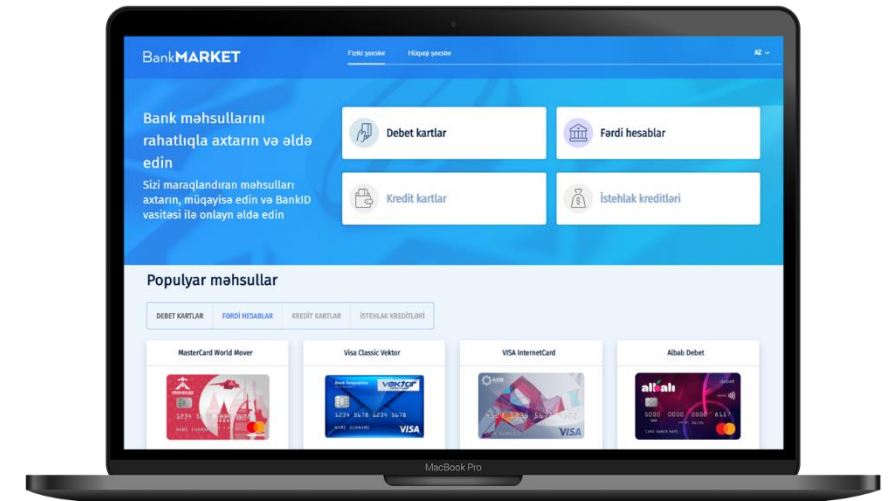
BankMARKET

Fiziki şəxslər
Hüquqi şəxslər

AZ

Bank məhsullarını rahatlıqla axtarın və əldə edin

Sizi maraqlandıran məhsulları axtarın, müqayisə edin və BankID vasitəsi ilə onlayn əldə edin

Debet kartlar
Fərdi hesablar
Kredit kartlar
İstehlak kreditləri

Populyar məhsullar

DEBET KARTLAR
FƏRDİ HESABLAR
KREDİT KARTLAR
İSTEHLAK KREDİTLƏRİ

MasterCard World Mover
Visa Classic Vektor
VISA InternetCard
Albalı Debet

vektor
VISA
VISA
albalı

MacBook Pro